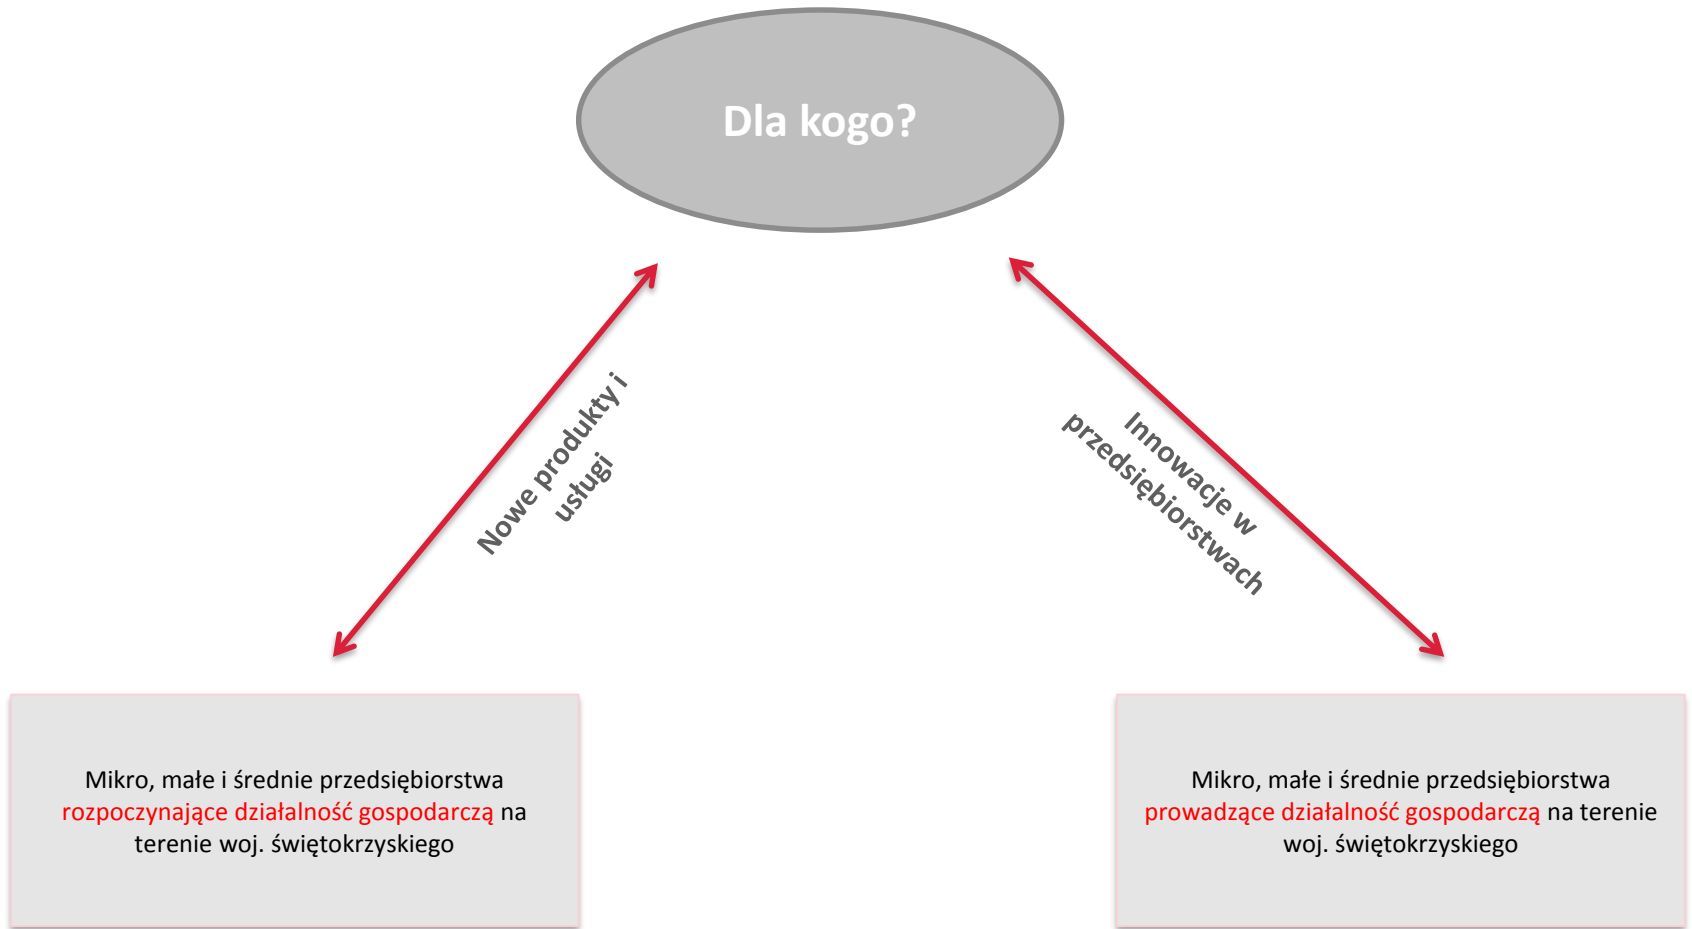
Dla kogo?

Nowe produkty i usługi

Innowacje w przedsiębiorstwach

Mikro, małe i średnie przedsiębiorstwa rozpoczynające działalność gospodarczą na terenie woj. świętokrzyskiego

Mikro, małe i średnie przedsiębiorstwa prowadzące działalność gospodarczą na terenie woj. świętokrzyskiego